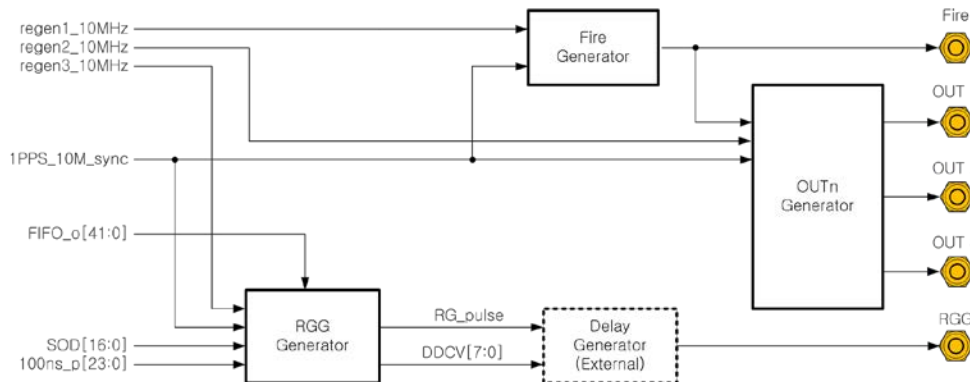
regen1_10MHz
regen2_10MHz
regen3_10MHz

Fire Generator

Fire

OUT

OUT

OUT

1PPS_10M_sync

OUTn Generator

FIFO_o[41:0]

RGG Generator

RG_pulse

DDCV[7:0]

Delay Generator (External)

RGG

SOD[16:0]
100ns_p[23:0]